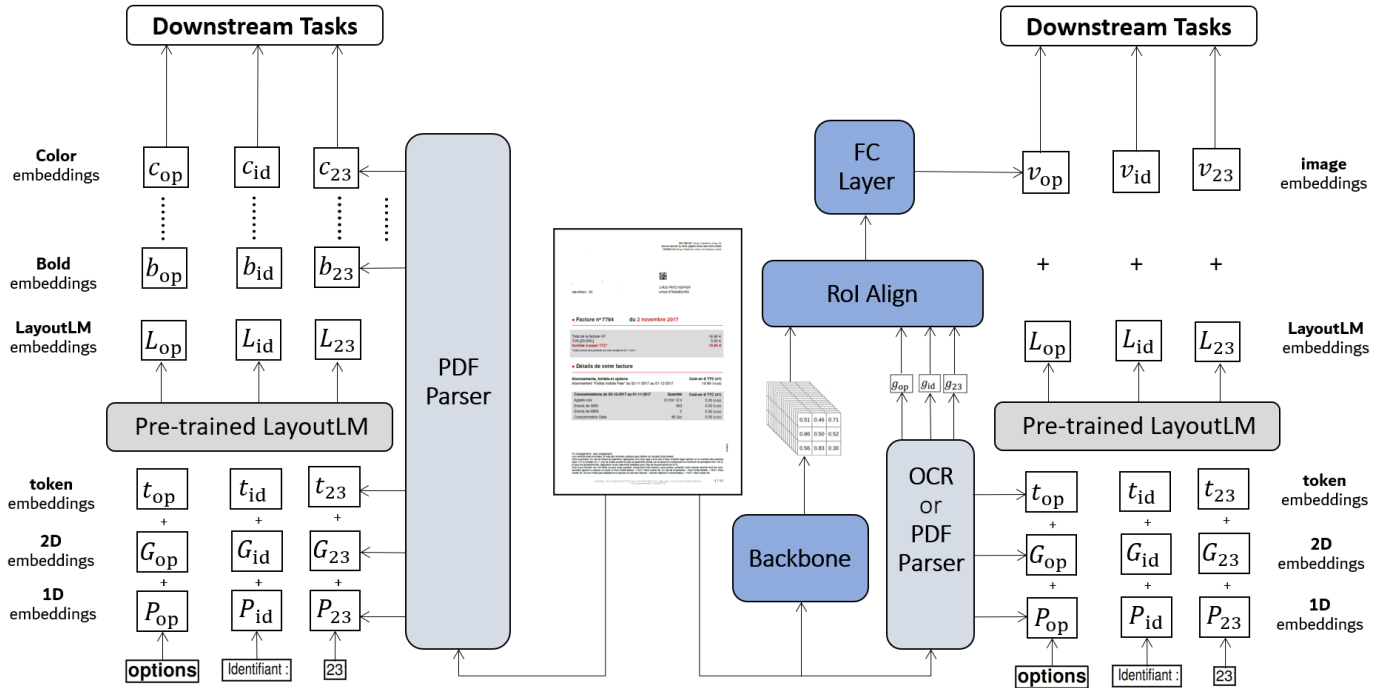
Downstream Tasks

Color embeddings $c_{\text{op}}$ $c_{\text{id}}$ $c_{23}$

Bold embeddings $b_{\text{op}}$ $b_{\text{id}}$ $b_{23}$

LayoutLM embeddings $L_{\text{op}}$ $L_{\text{id}}$ $L_{23}$

Pre-trained LayoutLM

token embeddings $t_{\text{op}}$ $t_{\text{id}}$ $t_{23}$

+ + +

2D embeddings $G_{\text{op}}$ $G_{\text{id}}$ $G_{23}$

+ + +

1D embeddings $P_{\text{op}}$ $P_{\text{id}}$ $P_{23}$

options Identifiant : 23

PDF Parser

Facture n° 7784 du 2 novembre 2017

Détails de votre facture

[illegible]

0.51 0.46 0.71
0.86 0.50 0.52
0.56 0.83 0.30

Backbone

FC Layer

RoI Align

$g_{\text{op}}$ $g_{\text{id}}$ $g_{23}$

OCR or PDF Parser

Downstream Tasks

$v_{\text{op}}$ $v_{\text{id}}$ $v_{23}$ image embeddings

+ + +

$L_{\text{op}}$ $L_{\text{id}}$ $L_{23}$ LayoutLM embeddings

Pre-trained LayoutLM

$t_{\text{op}}$ $t_{\text{id}}$ $t_{23}$ token embeddings

+ + +

$G_{\text{op}}$ $G_{\text{id}}$ $G_{23}$ 2D embeddings

+ + +

$P_{\text{op}}$ $P_{\text{id}}$ $P_{23}$ 1D embeddings

options Identifiant : 23